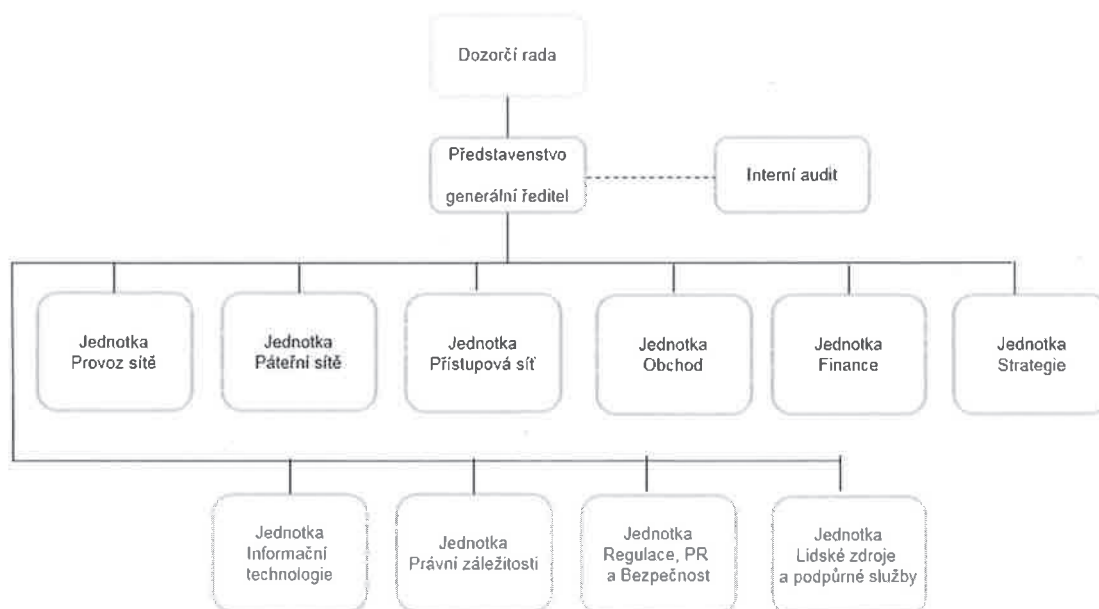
Dozorčí rada

Představenstvo
generální ředitel

Interní audit

Jednotka
Provoz sítě

Jednotka
Páteřní sítě

Jednotka
Přístupová síť

Jednotka
Obchod

Jednotka
Finance

Jednotka
Strategie

Jednotka
Informační
technologie

Jednotka
Právní záležitosti

Jednotka
Regulace, PR
a Bezpečnost

Jednotka
Lidské zdroje
a podpůrné služby